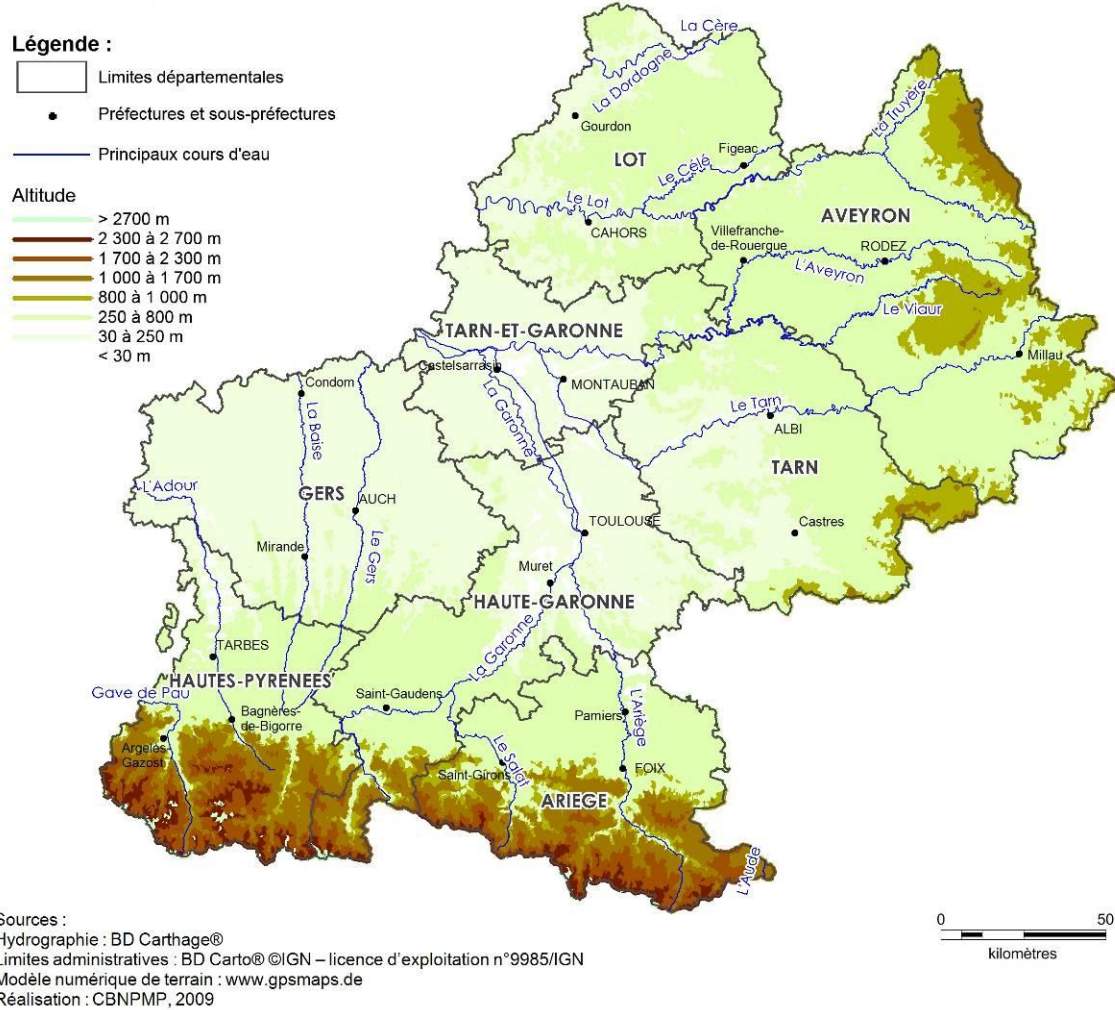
Légende :
Limites départementales
Préfectures et sous-préfectures
Principaux cours d'eau

Altitude
> 2700 m
2 300 à 2 700 m
1 700 à 2 300 m
1 000 à 1 700 m
800 à 1 000 m
250 à 800 m
30 à 250 m
< 30 m

La Cère
La Dordogne
Gourdon
LOT
Figeac
La Truyère
Le Célé
Le Lot
CAHORS
AVEYRON
Villefranche-de-Rouergue
RODEZ
L'Aveyron
Le Viaur
TARN-ET-GARONNE
Millau
Castelsarrasin
MONTAUBAN
Condom
La Garonne
La Baïse
Le Tarn
ALBI
TARN
L'Adour
GERS
AUCH
TOULOUSE
Castres
Le Gers
Mirande
Muret
HAUTE-GARONNE
TARBES
La Garonne
HAUTES-PYRENEES
Gave de Pau
Saint-Gaudens
Pamiers
L'Ariège
Bagnères-de-Bigorre
Argelès-Gazost
Le Salat
FOIX
Saint-Girons
ARIEGE
L'Aude

Sources :
Hydrographie : BD Carthage®
Limites administratives : BD Carto® ©IGN – licence d'exploitation n°9985/IGN
Modèle numérique de terrain : www.gpsmaps.de
Réalisation : CBNPMP, 2009

0
50
kilomètres